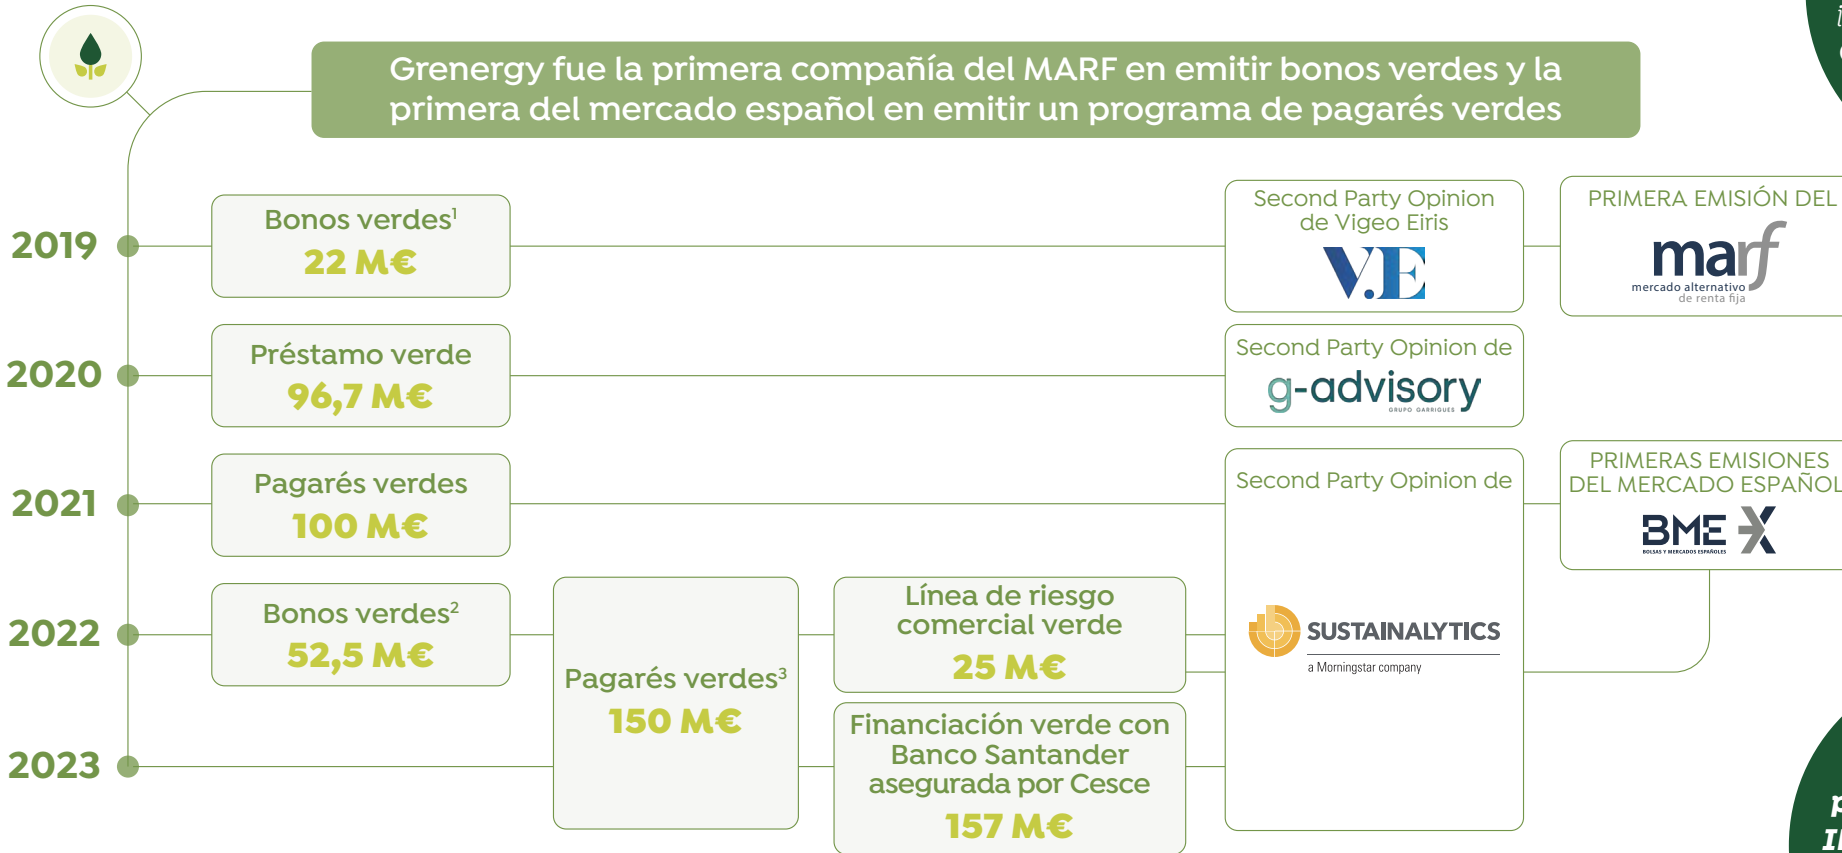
Grenergy fue la primera compañía del MARF en emitir bonos verdes y la primera del mercado español en emitir un programa de pagarés verdes

2019

Bonos verdes$^1$
22 M€

Second Party Opinion de Vigeo Eiris
V.E

PRIMERA EMISIÓN DEL
marf
mercado alternativo de renta fija

2020

Préstamo verde
96,7 M€

Second Party Opinion de
g-advisory
GRUPO GARRIGUES

2021

Pagarés verdes
100 M€

Second Party Opinion de

PRIMERAS EMISIONES DEL MERCADO ESPAÑOL
BME X
BOLSAS Y MERCADOS ESPAÑOLES

2022

Bonos verdes$^2$
52,5 M€

Pagarés verdes$^3$
150 M€

Línea de riesgo comercial verde
25 M€

SUSTAINALYTICS
a Morningstar company

2023

Financiación verde con Banco Santander asegurada por Cesce
157 M€